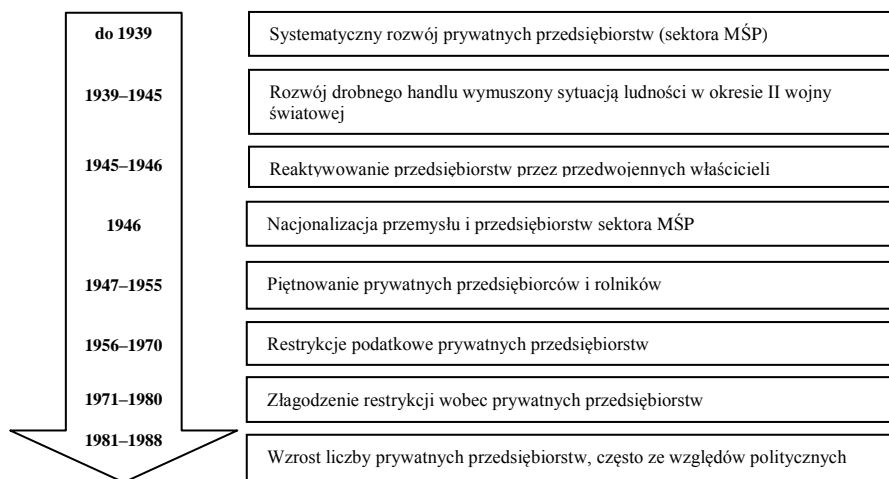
| | |
|---|---|
| do 1939 | Systematyczny rozwój prywatnych przedsiębiorstw (sektora MŚP) |
| 1939–1945 | Rozwój drobnego handlu wymuszony sytuacją ludności w okresie II wojny światowej |
| 1945–1946 | Reaktywowanie przedsiębiorstw przez przedwojennych właścicieli |
| 1946 | Nacjonalizacja przemysłu i przedsiębiorstw sektora MŚP |
| 1947–1955 | Piętnowanie prywatnych przedsiębiorców i rolników |
| 1956–1970 | Restrykcje podatkowe prywatnych przedsiębiorstw |
| 1971–1980 | Złagodzenie restrykcji wobec prywatnych przedsiębiorstw |
| 1981–1988 | Wzrost liczby prywatnych przedsiębiorstw, często ze względów politycznych |